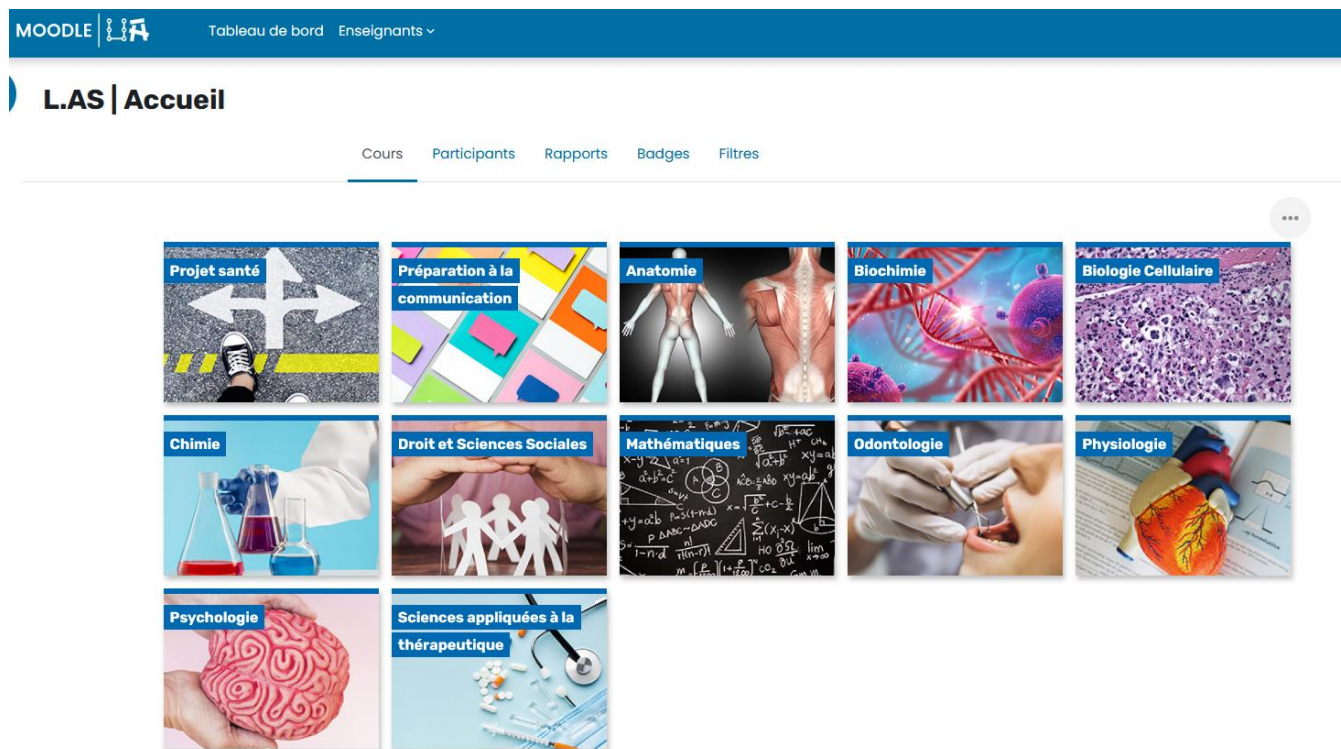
MOODLE | UA

Tableau de bord Enseignants

L.AS | Accueil

Cours Participants Rapports Badges Filtres

...

Projet santé

Préparation à la communication

Anatomie

Biochimie

Biologie Cellulaire

Chimie

Droit et Sciences Sociales

Mathématiques

Odontologie

Physiologie

Psychologie

Sciences appliquées à la thérapeutique